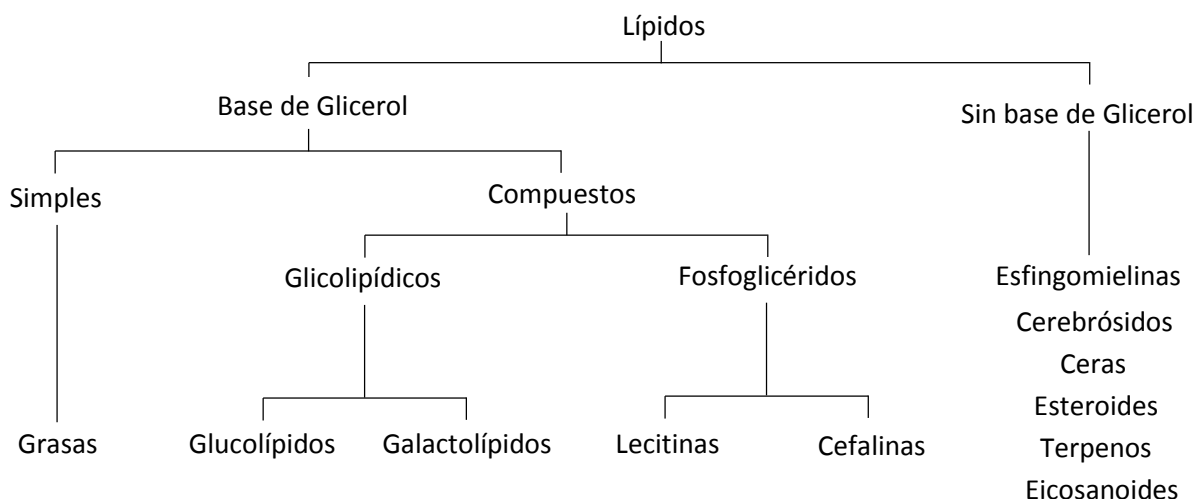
Lípidos

Base de Glicerol

Sin base de Glicerol

Simples

Compuestos

Glicolipídicos

Fosfoglicéridos

Esfingomielinas
Cerebrósidos
Ceras
Esteroides
Terpenos
Eicosanoides

Grasas

Glucolípidos

Galactolípidos

Lecitinas

Cefalinas